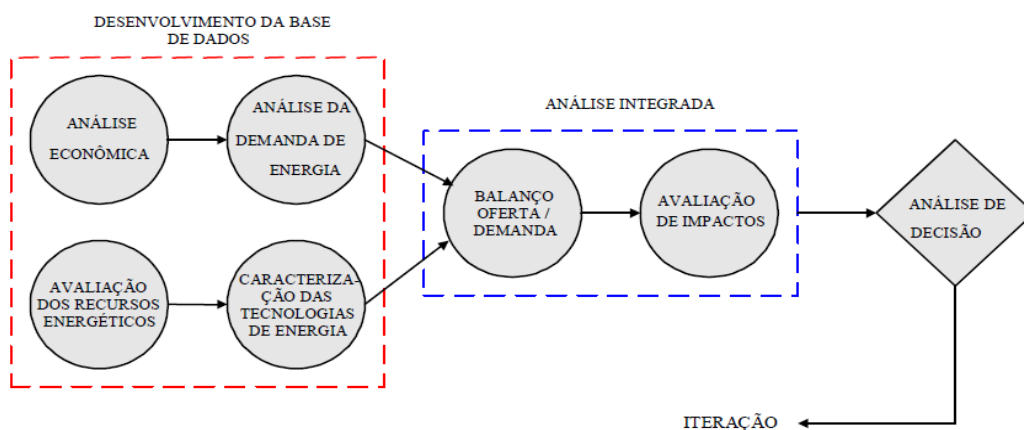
DESENVOLVIMENTO DA BASE DE DADOS

ANÁLISE ECONÔMICA

ANÁLISE DA DEMANDA DE ENERGIA

AVALIAÇÃO DOS RECURSOS ENERGÉTICOS

CARACTERIZAÇÃO DAS TECNOLOGIAS DE ENERGIA

ANÁLISE INTEGRADA

BALANÇO OFERTA / DEMANDA

AVALIAÇÃO DE IMPACTOS

ANÁLISE DE DECISÃO

ITERAÇÃO